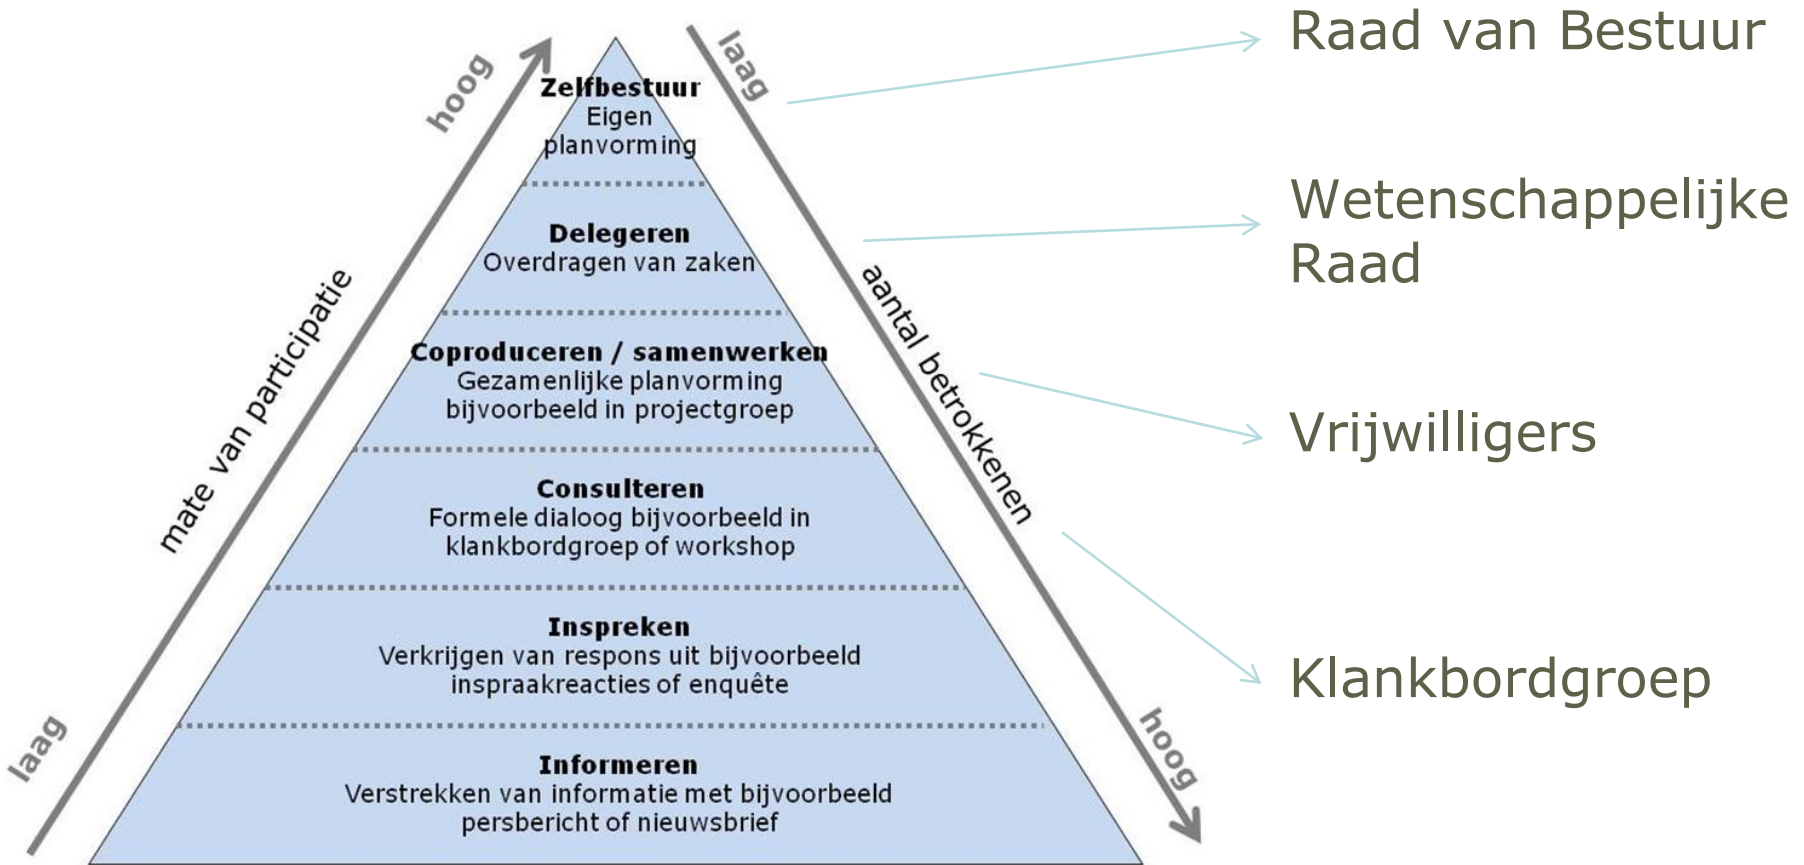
laag

mate van participatie

hoog

Zelfbestuur
Eigen planvorming

Delegeren
Overdragen van zaken

Coproduceren / samenwerken
Gezamenlijke planvorming bijvoorbeeld in projectgroep

Consulteren
Formele dialoog bijvoorbeeld in klankbordgroep of workshop

Inspreken
Verkrijgen van respons uit bijvoorbeeld inspraakreacties of enquête

Informeren
Verstrekken van informatie met bijvoorbeeld persbericht of nieuwsbrief

laag

aantal betrokkenen

hoog

Raad van Bestuur

Wetenschappelijke Raad

Vrijwilligers

Klankbordgroep